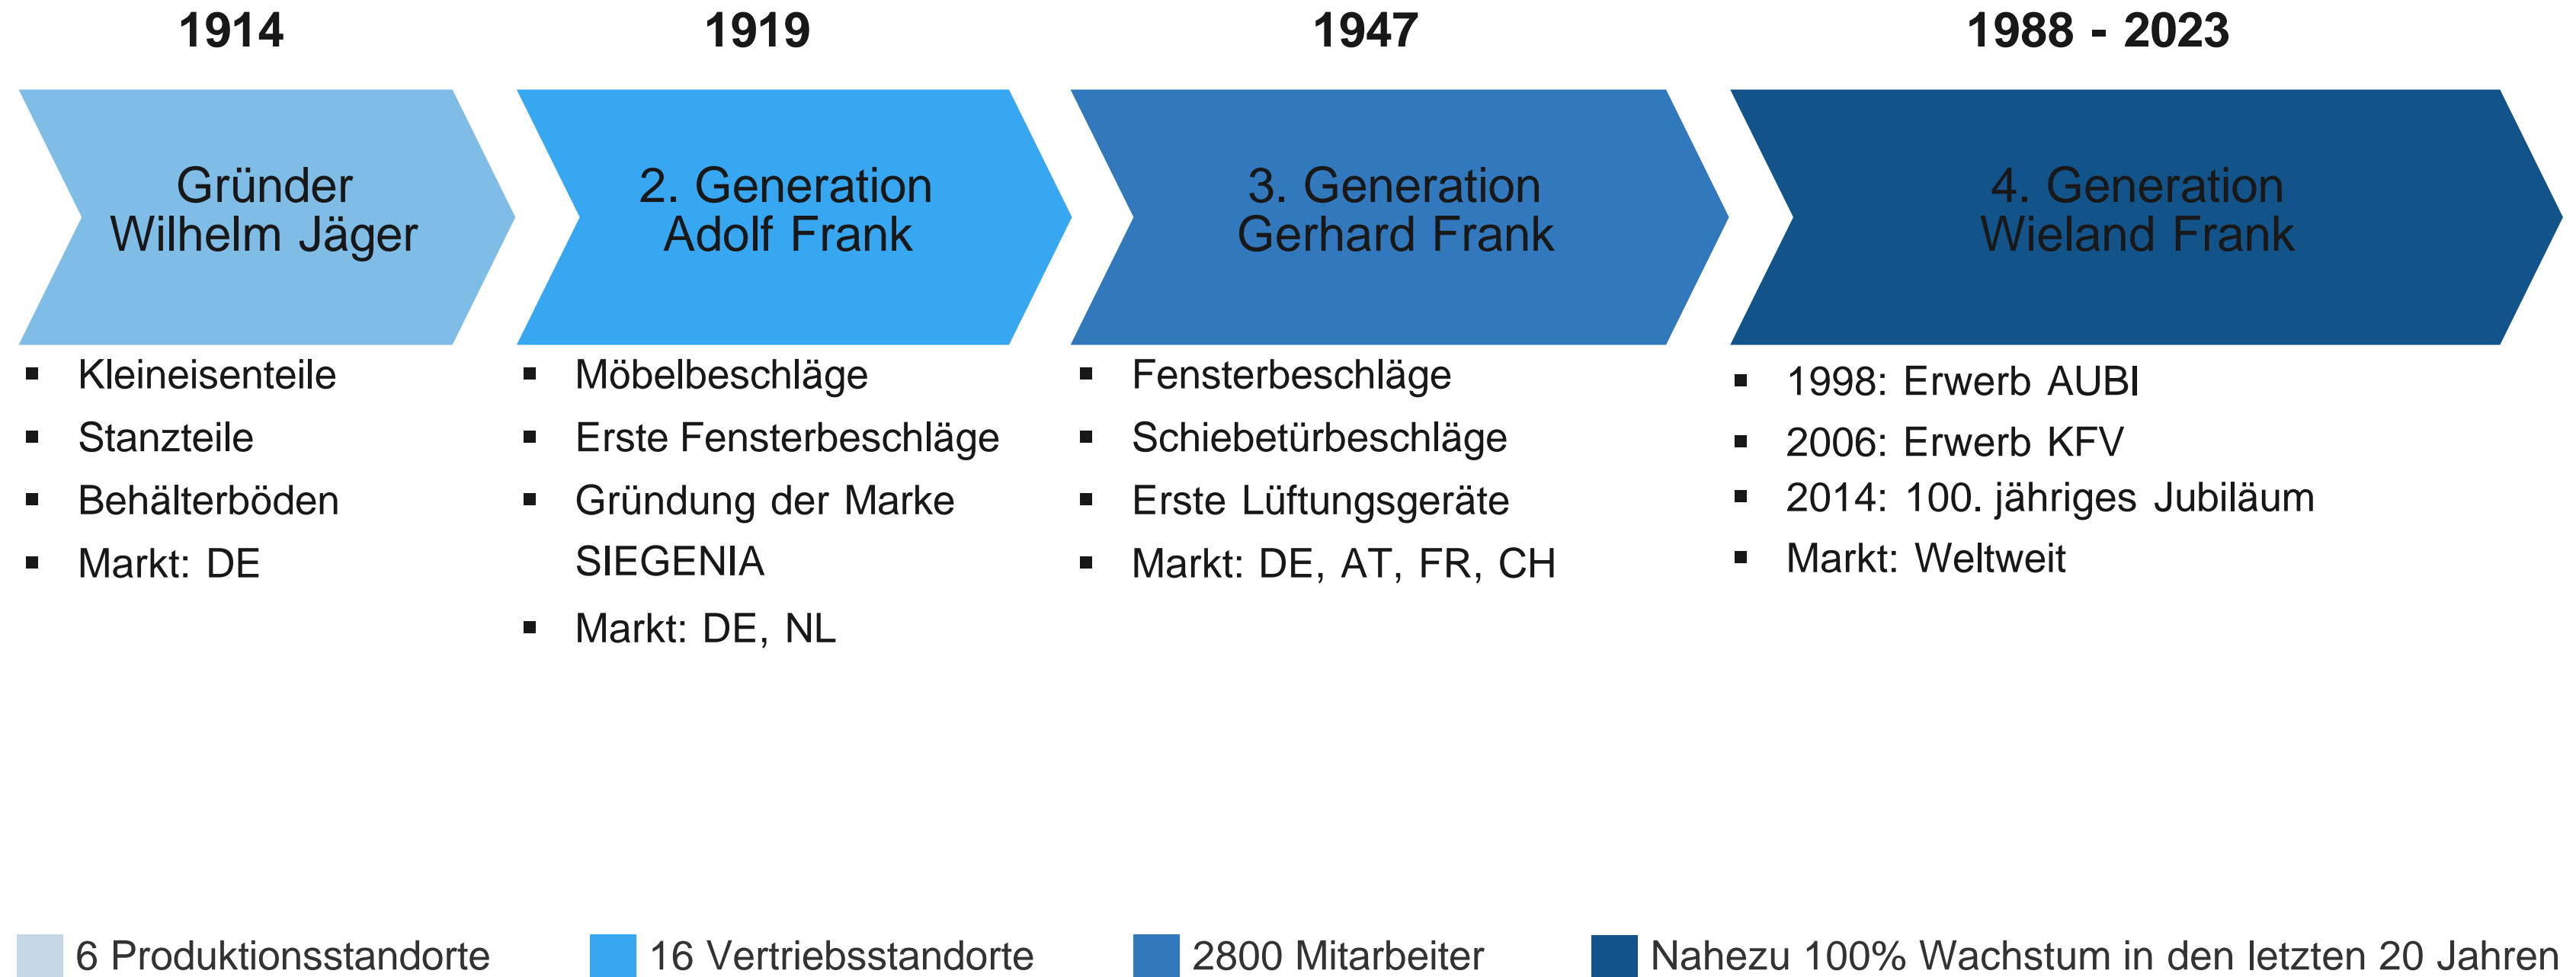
1914

Gründer
Wilhelm Jäger

- Kleineisenteile
- Stanzteile
- Behälterböden
- Markt: DE

1919

2. Generation
Adolf Frank

- Möbelbeschläge
- Erste Fensterbeschläge
- Gründung der Marke SIEGENIA
- Markt: DE, NL

1947

3. Generation
Gerhard Frank

- Fensterbeschläge
- Schiebetürbeschläge
- Erste Lüftungsgeräte
- Markt: DE, AT, FR, CH

1988 - 2023

4. Generation
Wieland Frank

- 1998: Erwerb AUBI
- 2006: Erwerb KFV
- 2014: 100. jähriges Jubiläum
- Markt: Weltweit

6 Produktionsstandorte
16 Vertriebsstandorte
2800 Mitarbeiter
Nahezu 100% Wachstum in den letzten 20 Jahren